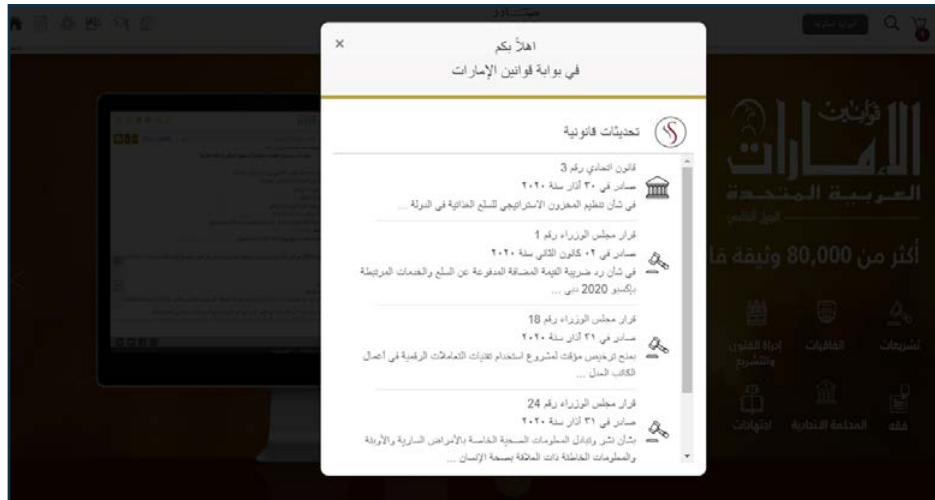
اهلاً بكم
في بوابة قوانين الإمارات

×

تحديثات قانونية

قانون اتحادي رقم 3
صادر في ٣٠ آذار سنة ٢٠٢٠
في شأن تنظيم المخزون الاستراتيجي للسلع الغذائية في الدولة ...

قرار مجلس الوزراء رقم 1
صادر في ٠٢ كانون الثاني سنة ٢٠٢٠
في شأن رد ضريبة القيمة المضافة المدفوعة عن السلع والخدمات المرتبطة بإكسبو 2020 دبي ...

قرار مجلس الوزراء رقم 18
صادر في ٣١ آذار سنة ٢٠٢٠
بمنح ترخيص مؤقت لمشروع استخدام تقنيات التعاملات الرقمية في أعمال الكاتب العدل ...

قرار مجلس الوزراء رقم 24
صادر في ٣١ آذار سنة ٢٠٢٠
شأن نشر وتبادل المعلومات الصحية الخاصة بالأمراض السارية والأوبئة والمعلومات الخاطئة ذات العلاقة بصحة الإنسان ...

قوانين
الإمارات
العربية المتحدة
أكثر من 80,000 وثيقة قا
تشريعات
اتفاقيات
إدارة الفتوى والتشريع
فقه
المحاكم الاتحادية
اجتهادات